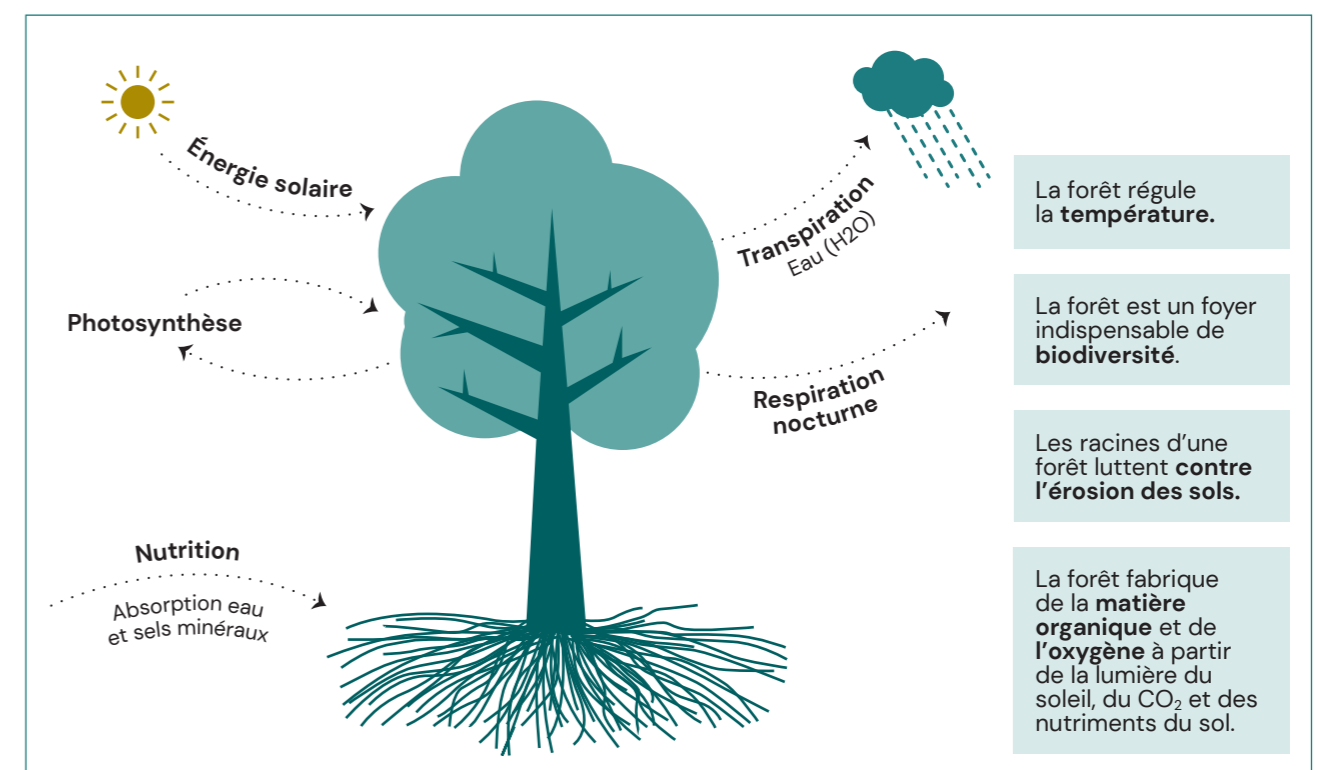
Énergie solaire

Photosynthèse

Nutrition

Absorption eau et sels minéraux

Transpiration
Eau (H2O)

Respiration nocturne

La forêt régule la température.

La forêt est un foyer indispensable de biodiversité.

Les racines d'une forêt luttent contre l'érosion des sols.

La forêt fabrique de la matière organique et de l'oxygène à partir de la lumière du soleil, du $CO_2$ et des nutriments du sol.